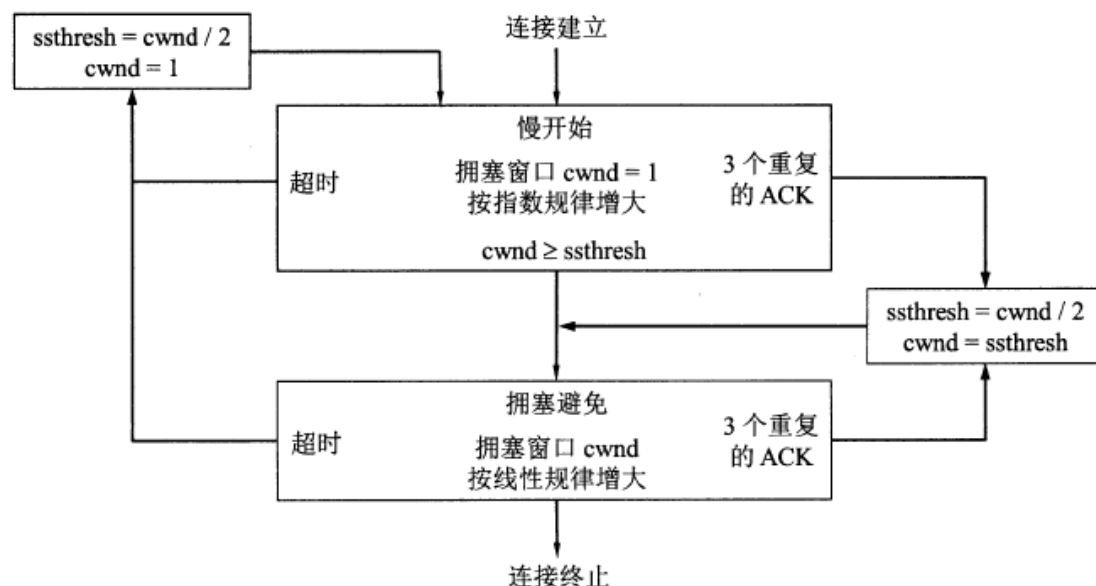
ssthresh = cwnd / 2
cwnd = 1

连接建立

慢开始

超时

拥塞窗口 cwnd = 1
按指数规律增大

3 个重复
的 ACK

cwnd ≥ ssthresh

ssthresh = cwnd / 2
cwnd = ssthresh

拥塞避免

超时

拥塞窗口 cwnd
按线性规律增大

3 个重复
的 ACK

连接终止